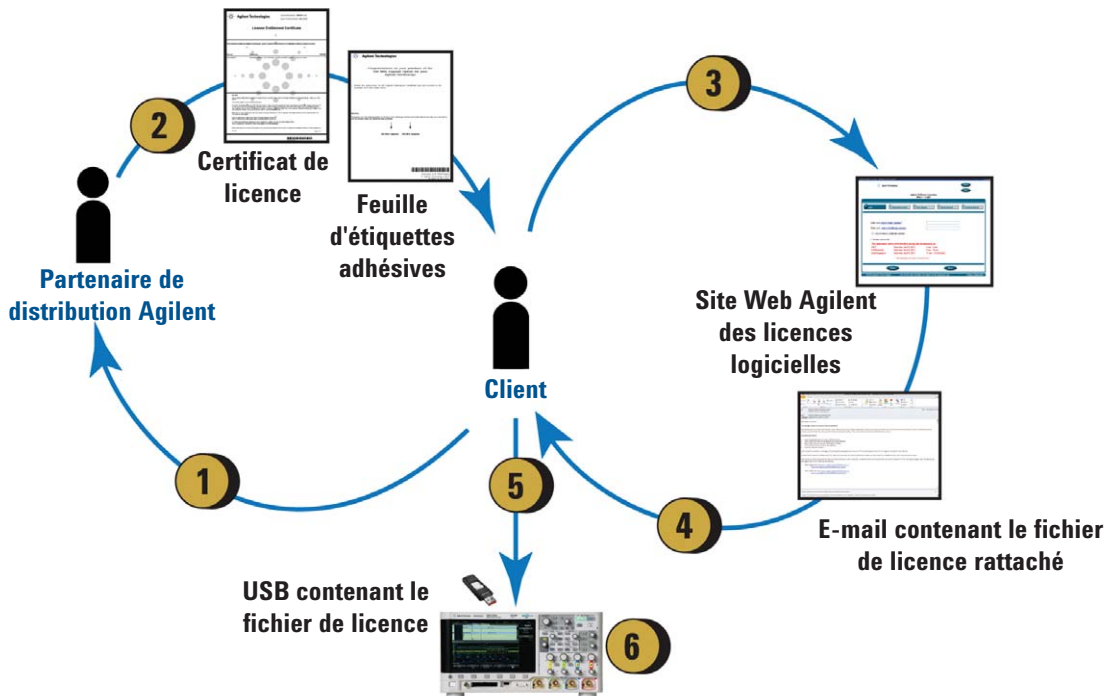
2

Certificat de licence

Feuille d'étiquettes adhésives

3

Partenaire de distribution Agilent

Client

Site Web Agilent des licences logicielles

1

5

4

E-mail contenant le fichier de licence rattaché

USB contenant le fichier de licence

6